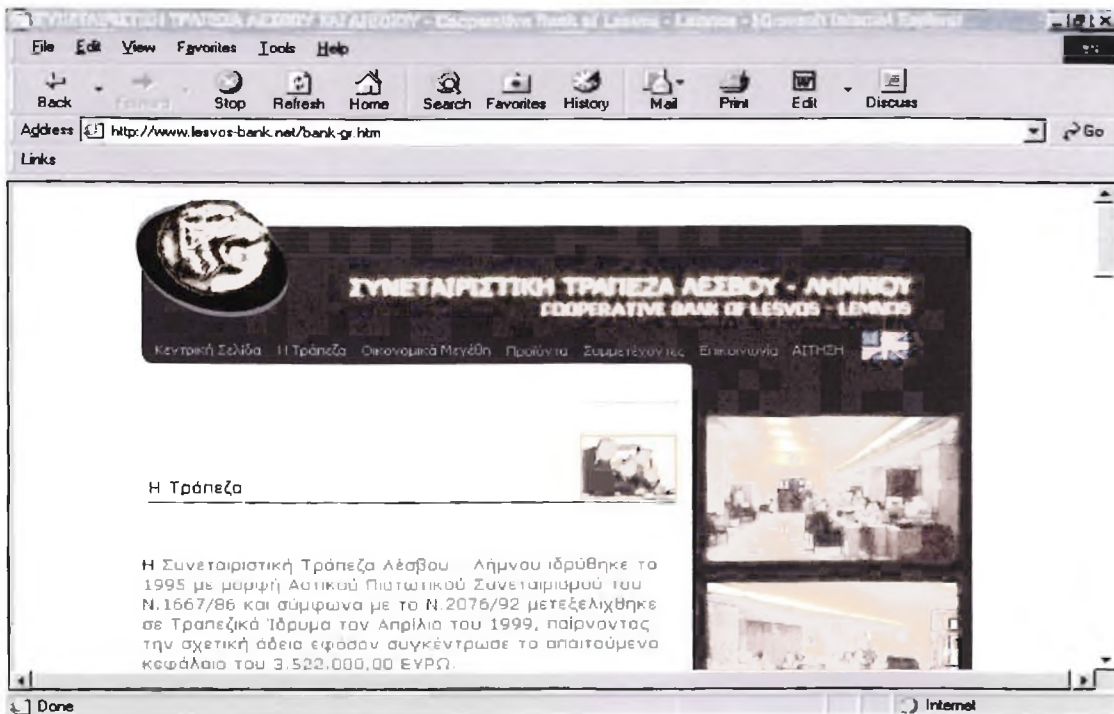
ΣΥΝΕΤΑΙΡΙΣΤΙΚΗ ΤΡΑΠΕΖΑ ΛΕΣΒΟΥ ΚΑΙ ΛΗΜΝΟΥ - Cooperative Bank of Lesvos - Limnos - Microsoft Internet Explorer

File Edit View Favorites Tools Help

Back Forward Stop Refresh Home Search Favorites History Mail Print Edit Discuss

Address http://www.lesvos-bank.net/bank-gr.htm Go

Links

ΣΥΝΕΤΑΙΡΙΣΤΙΚΗ ΤΡΑΠΕΖΑ ΛΕΣΒΟΥ - ΛΗΜΝΟΥ
COOPERATIVE BANK OF LESVOS - LIMNOS

Κεντρική Σελίδα Η Τράπεζα Οικονομικά Μεγέθη Προϊόντα Συμμετέχουσες Επικοινωνία ΑΙΤΗΣΗ

Η Τράπεζα

Η Συνεταιριστική Τράπεζα Λέσβου - Λήμνου ιδρύθηκε το 1995 με μορφή Αστικού Πιστωτικού Συνεταιρισμού του Ν.1667/86 και σύμφωνα με το Ν.2076/92 μετεξελιχθηκε σε Τραπεζικό Ίδρυμα τον Απρίλιο του 1999, παίρνοντας την σχετική άδεια εφόσον συγκέντρωσε το απαιτούμενο κεφάλαιο του 3.522.000,00 ΕΥΡΩ.

Done Internet